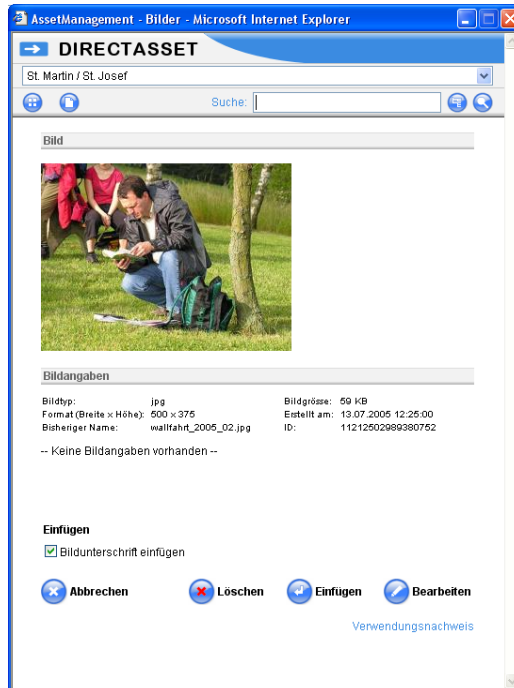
AssetManagement - Bilder - Microsoft Internet Explorer

DIRECTASSET

St. Martin / St. Josef

Suche:

Bild

Bildangaben

| Bildtyp: | jpg | Bildgrösse: | 59 KB |
|---|---|---|---|
| Format (Breite x Höhe): | 500 x 375 | Erstellt am: | 13.07.2005 12:25:00 |
| Bisheriger Name: | wallfahrt_2005_02.jpg | ID: | 11212502989380752 |

-- Keine Bildangaben vorhanden --

Einfügen

Bildunterschrift einfügen

Abbrechen Löschen Einfügen Bearbeiten

Verwendungsnachweis